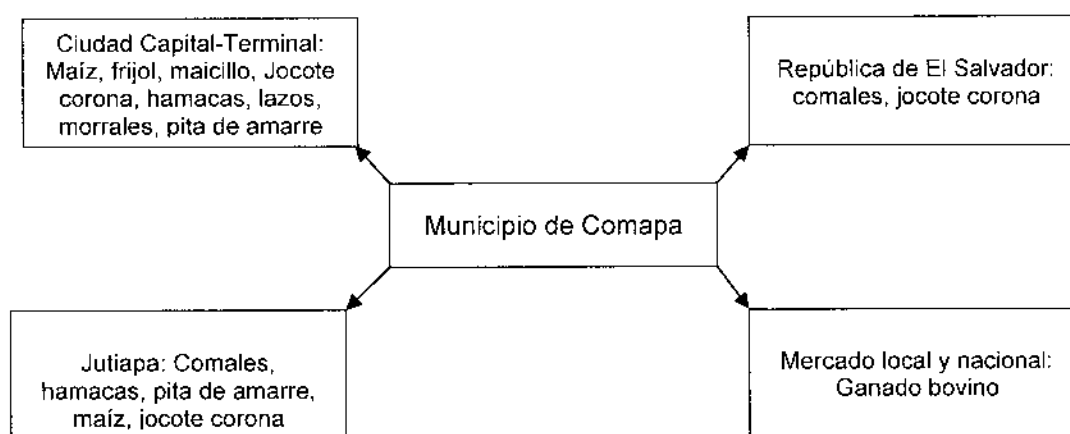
Ciudad Capital-Terminal: Maíz, frijol, maicillo, Jocote corona, hamacas, lazos, morrales, pita de amarre

República de El Salvador: comales, jocote corona

Municipio de Comapa

Jutiapa: Comales, hamacas, pita de amarre, maíz, jocote corona

Mercado local y nacional: Ganado bovino